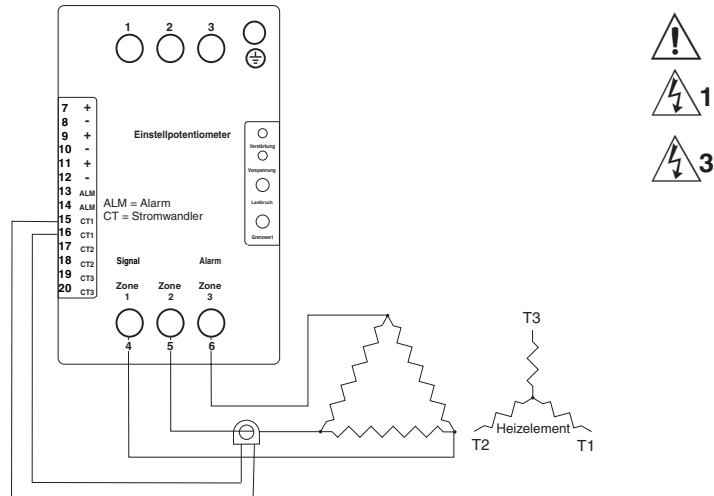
1 2 3

7 +
8 -
9 +
10 -
11 +
12 -
13 ALM
14 ALM
15 CT1
16 CT1
17 CT2
18 CT2
19 CT3
20 CT3

ALM = Alarm
CT = Stromwandler

Einstellpotentiometer

Verstärkung
Vorspannung
Lastbruch
Grenzwert

Signal
Alarm

Zone 1
Zone 2
Zone 3

4 5 6

1

3

T3
Heizelement
T2
T1